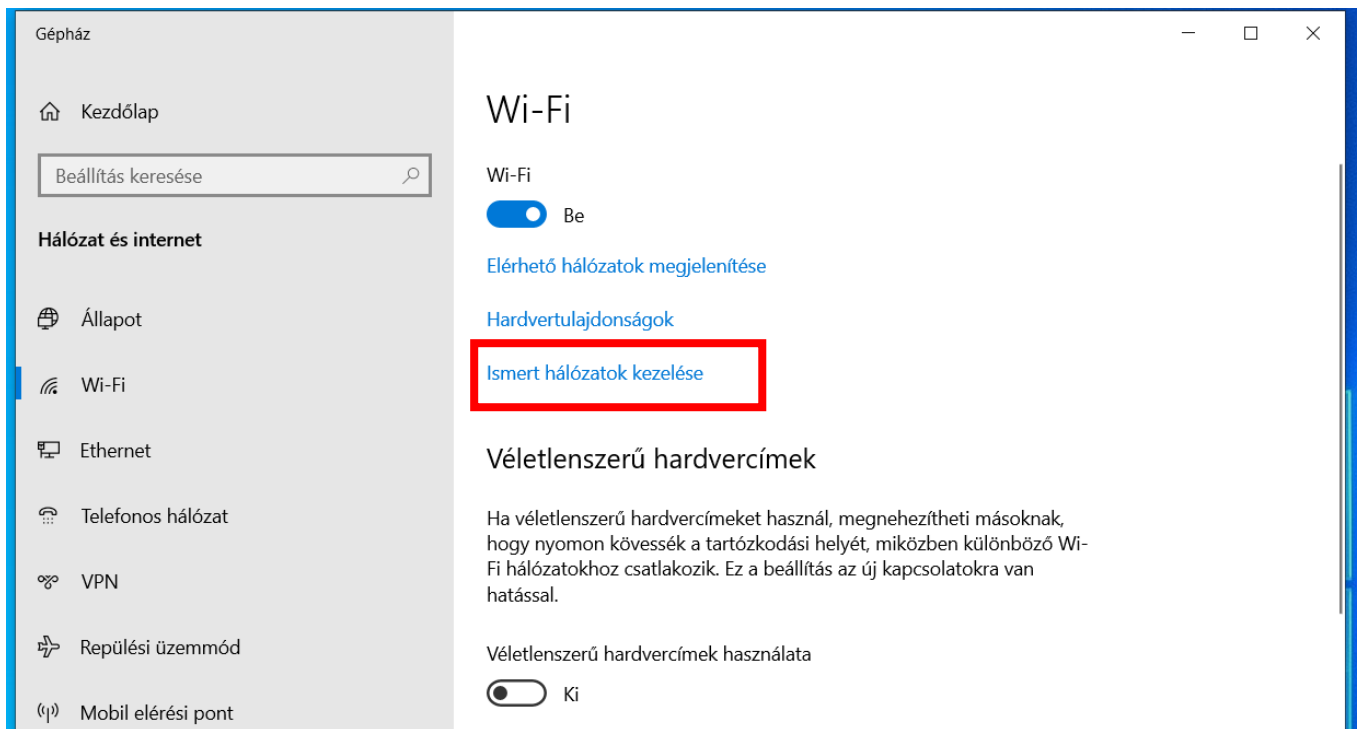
Gépház

Kezdőlap

Beállítás keresése

Hálózat és internet

Állapot

Wi-Fi

Ethernet

Telefonos hálózat

VPN

Repülési üzemmód

Mobil elérési pont

Wi-Fi

Wi-Fi

Be

Elérhető hálózatok megjelenítése

Hardvertulajdonságok

Ismert hálózatok kezelése

Véletlenszerű hardvercímek

Ha véletlenszerű hardvercímeket használ, megnehezítheti másoknak, hogy nyomon kövessék a tartózkodási helyét, miközben különböző Wi-Fi hálózatokhoz csatlakozik. Ez a beállítás az új kapcsolatokra van hatással.

Véletlenszerű hardvercímek használata

Ki